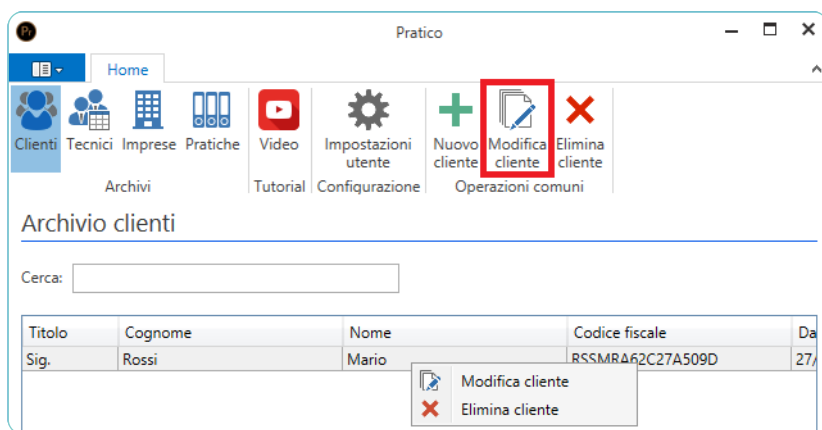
Pr

Pratico

Home

Clienti Tecnici Imprese Pratiche
Archivi

Video
Tutorial

Impostazioni utente
Configurazione

Nuovo cliente Modifica cliente Elimina cliente
Operazioni comuni

Archivio clienti

Cerca:

| Titolo | Cognome | Nome | Codice fiscale | Da |
|---|---|---|---|---|
| Sig. | Rossi | Mario | RSSMRA62C27A509D | 27/ |

Modifica cliente
Elimina cliente